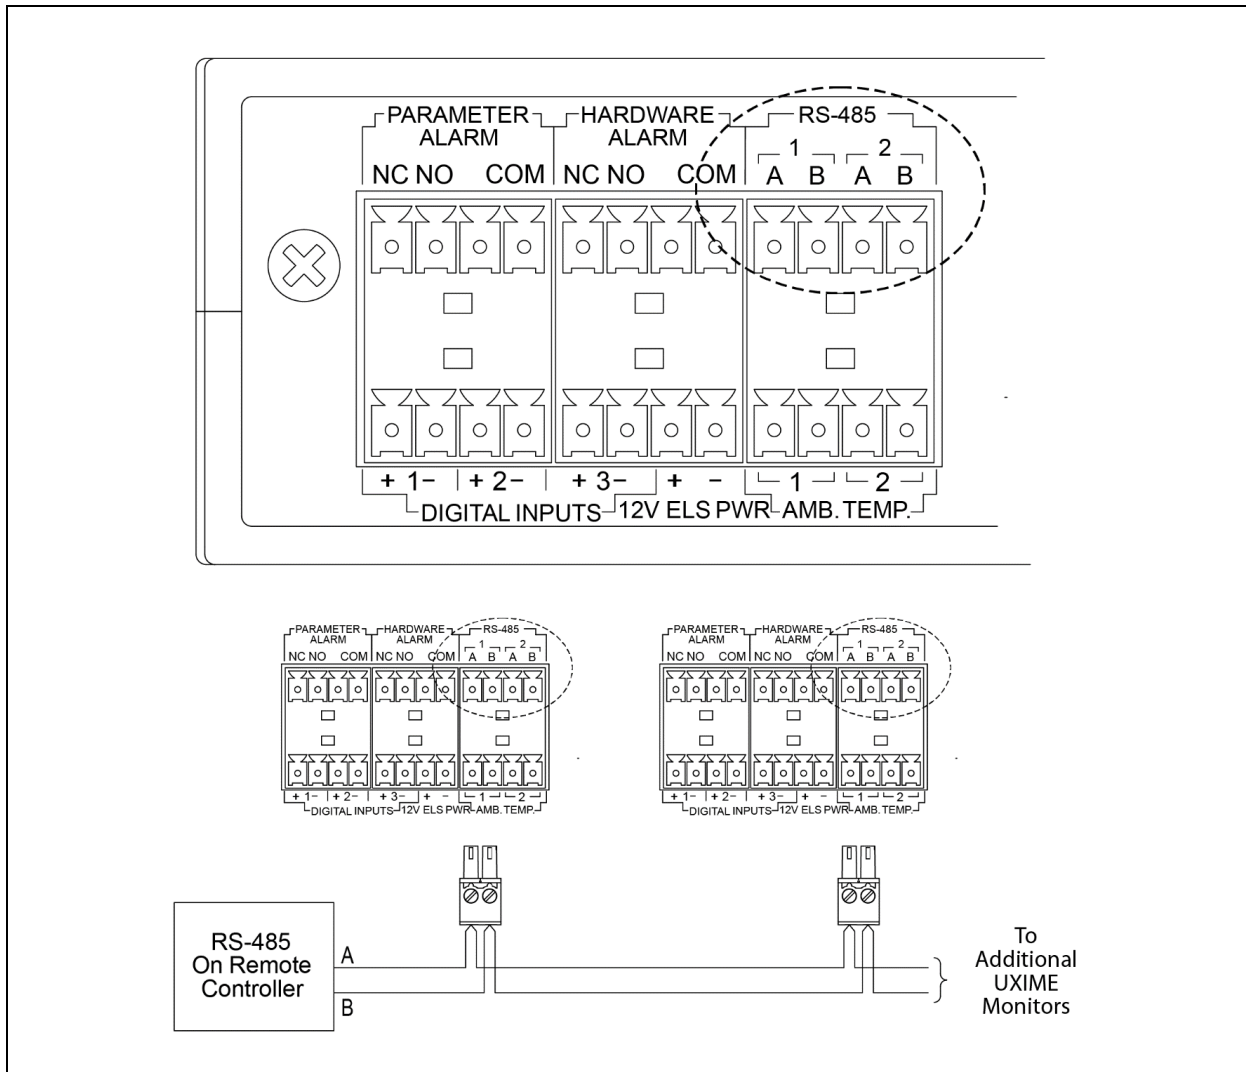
PARAMETER ALARM
HARDWARE ALARM
RS-485
NC NO COM NC NO COM
1 2
A B A B
+ 1− + 2− + 3− + −
1 2
DIGITAL INPUTS 12V ELS PWR AMB. TEMP.

PARAMETER ALARM
HARDWARE ALARM
RS-485
NC NO COM NC NO COM
1 2
A B A B
+ 1− + 2− + 3− + −
1 2
DIGITAL INPUTS 12V ELS PWR AMB. TEMP.

PARAMETER ALARM
HARDWARE ALARM
RS-485
NC NO COM NC NO COM
1 2
A B A B
+ 1− + 2− + 3− + −
1 2
DIGITAL INPUTS 12V ELS PWR AMB. TEMP.

RS-485 On Remote Controller
A
B

To Additional UXIME Monitors